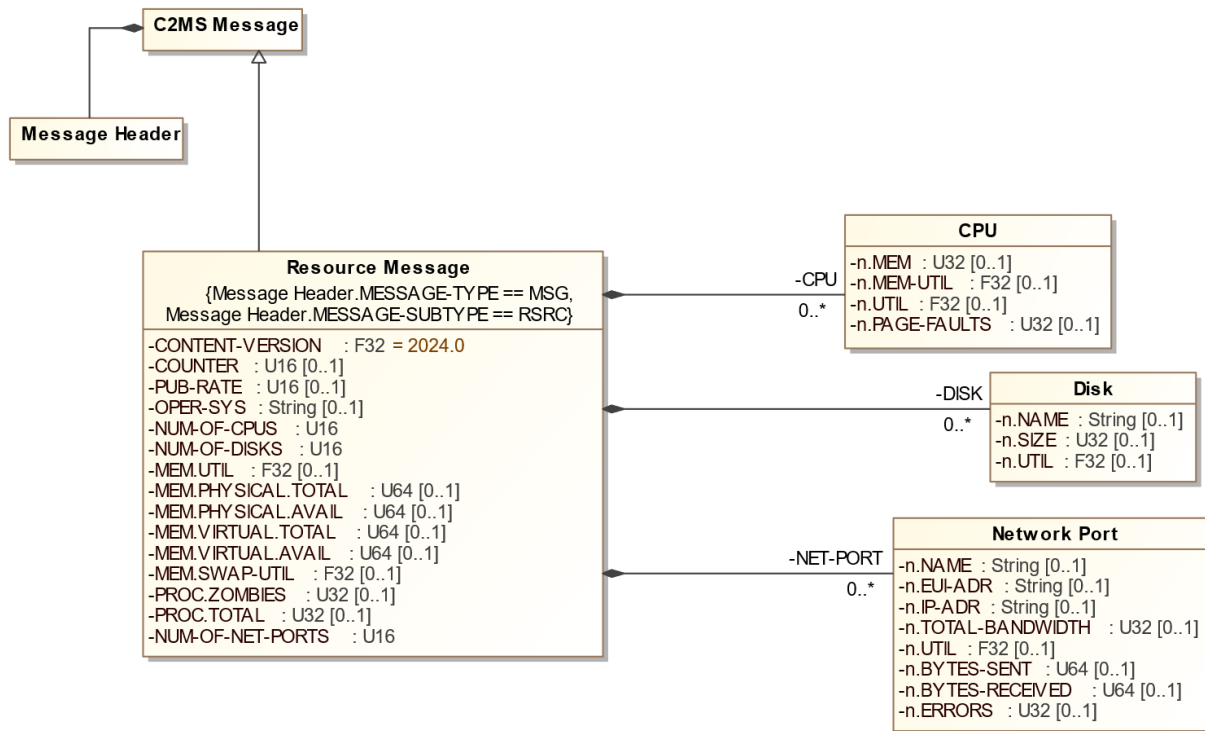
C2MS Message

Message Header

Resource Message
{Message Header.MESSAGE-TYPE == MSG, Message Header.MESSAGE-SUBTYPE == RSRC}
-CONTENT-VERSION : F32 = 2024.0
-COUNTER : U16 [0..1]
-PUB-RATE : U16 [0..1]
-OPER-SYS : String [0..1]
-NUM-OF-CPUS : U16
-NUM-OF-DISKS : U16
-MEM.UTIL : F32 [0..1]
-MEM.PHYSICAL.TOTAL : U64 [0..1]
-MEM.PHYSICAL.AVAIL : U64 [0..1]
-MEM.VIRTUAL.TOTAL : U64 [0..1]
-MEM.VIRTUAL.AVAIL : U64 [0..1]
-MEM.SWAP-UTIL : F32 [0..1]
-PROC.ZOMBIES : U32 [0..1]
-PROC.TOTAL : U32 [0..1]
-NUM-OF-NET-PORTS : U16

-CPU
0..*

CPU
-n.MEM : U32 [0..1]
-n.MEM-UTIL : F32 [0..1]
-n.UTIL : F32 [0..1]
-n.PAGE-FAULTS : U32 [0..1]

-DISK
0..*

Disk
-n.NAME : String [0..1]
-n.SIZE : U32 [0..1]
-n.UTIL : F32 [0..1]

-NET-PORT
0..*

Network Port
-n.NAME : String [0..1]
-n.EUI-ADR : String [0..1]
-n.IP-ADR : String [0..1]
-n.TOTAL-BANDWIDTH : U32 [0..1]
-n.UTIL : F32 [0..1]
-n.BYTES-SENT : U64 [0..1]
-n.BYTES-RECEIVED : U64 [0..1]
-n.ERRORS : U32 [0..1]